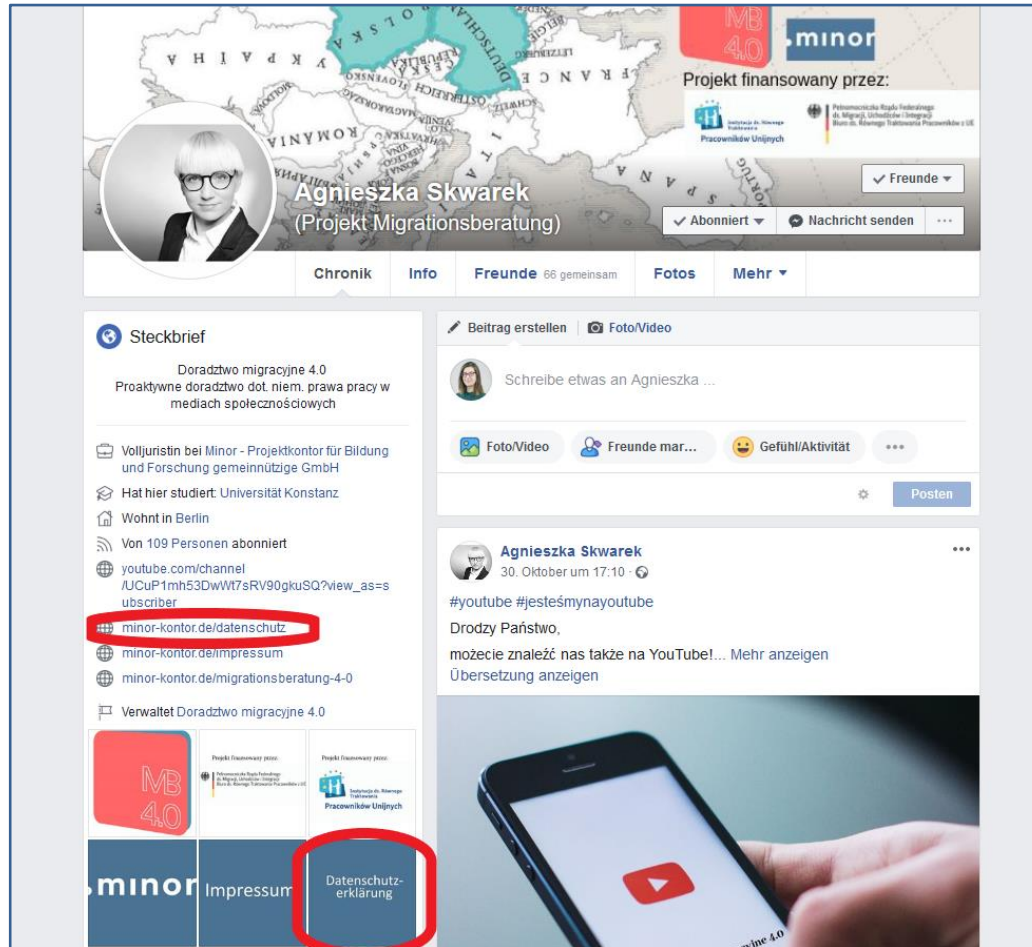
MB 4.0

minor

Projekt finansowany przez:

Instytucja ds. Równego Traktowania Pracowników Unijnych

Pełnomocniczka Rządu Federalnego ds. Migracji, Uchodźców i Integracji Biuro ds. Równego Traktowania Pracowników z UE

✓ Freunde ▾

Agnieszka Skwarek
(Projekt Migrationsberatung)

✓ Abonniert ▾ Nachricht senden ···

Chronik Info Freunde 66 gemeinsam Fotos Mehr ▾

Steckbrief

Doradztwo migracyjne 4.0
Proaktywne doradztwo dot. niem. prawa pracy w mediach społecznościowych

Volljuristin bei Minor - Projektkontor für Bildung und Forschung gemeinnützige GmbH

Hat hier studiert: Universität Konstanz

Wohnt in Berlin

Von 109 Personen abonniert

youtube.com/channel/UCuP1mh53DwWt7sRV90gkuSQ?view_as=subscriber

minor-kontor.de/datenschutz

minor-kontor.de/impressum

minor-kontor.de/migrationsberatung-4-0

Verwaltet Doradztwo migracyjne 4.0

MB 4.0

Projekt finansowany przez:

Projekt finansowany przez: Instytucja ds. Równego Traktowania Pracowników Unijnych

minor Impressum Datenschutzerklärung

Beitrag erstellen | Foto/Video

Schreibe etwas an Agnieszka ...

Foto/Video Freunde mar... Gefühl/Aktivität ···

Posten

Agnieszka Skwarek
30. Oktober um 17:10 ·

#youtube #jesteśmynayoutube

Drodzy Państwo,

możecie znaleźć nas także na YouTube!... Mehr anzeigen

Übersetzung anzeigen